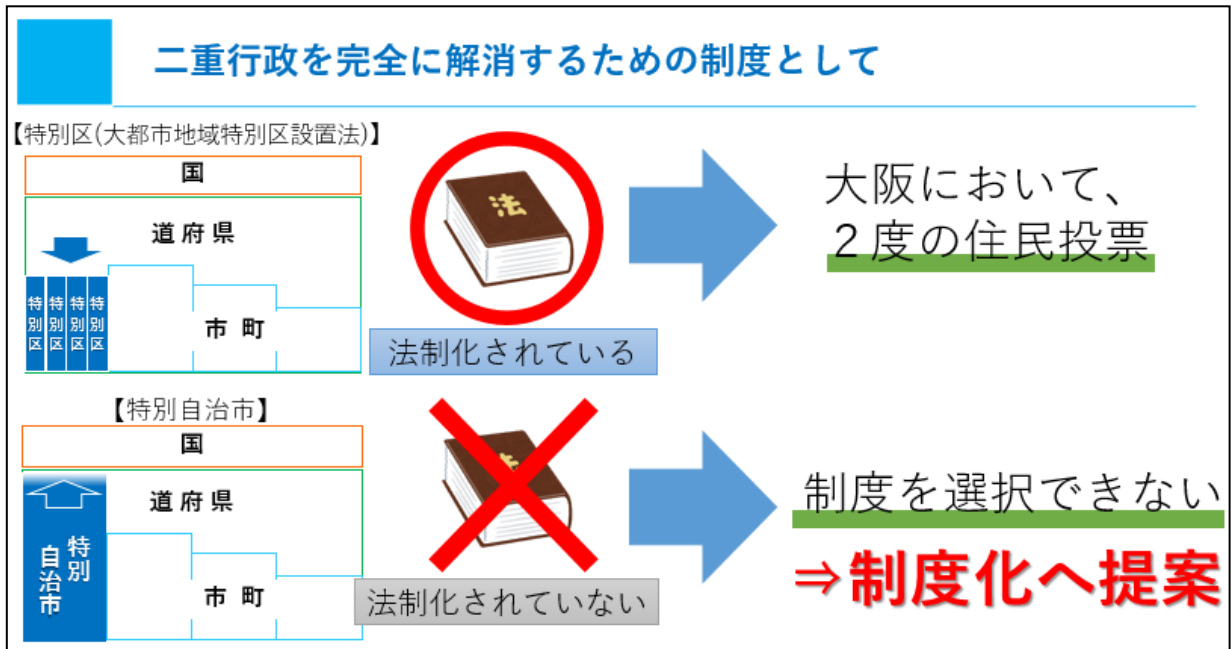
二重行政を完全に解消するための制度として

【特別区(大都市地域特別区設置法)】

国

道府県

特別区 特別区 特別区 特別区

市 町

法

法制化されている

大阪において、
２度の住民投票

【特別自治市】

国

道府県

特別自治市

市 町

法

法制化されていない

制度を選択できない

⇒制度化へ提案